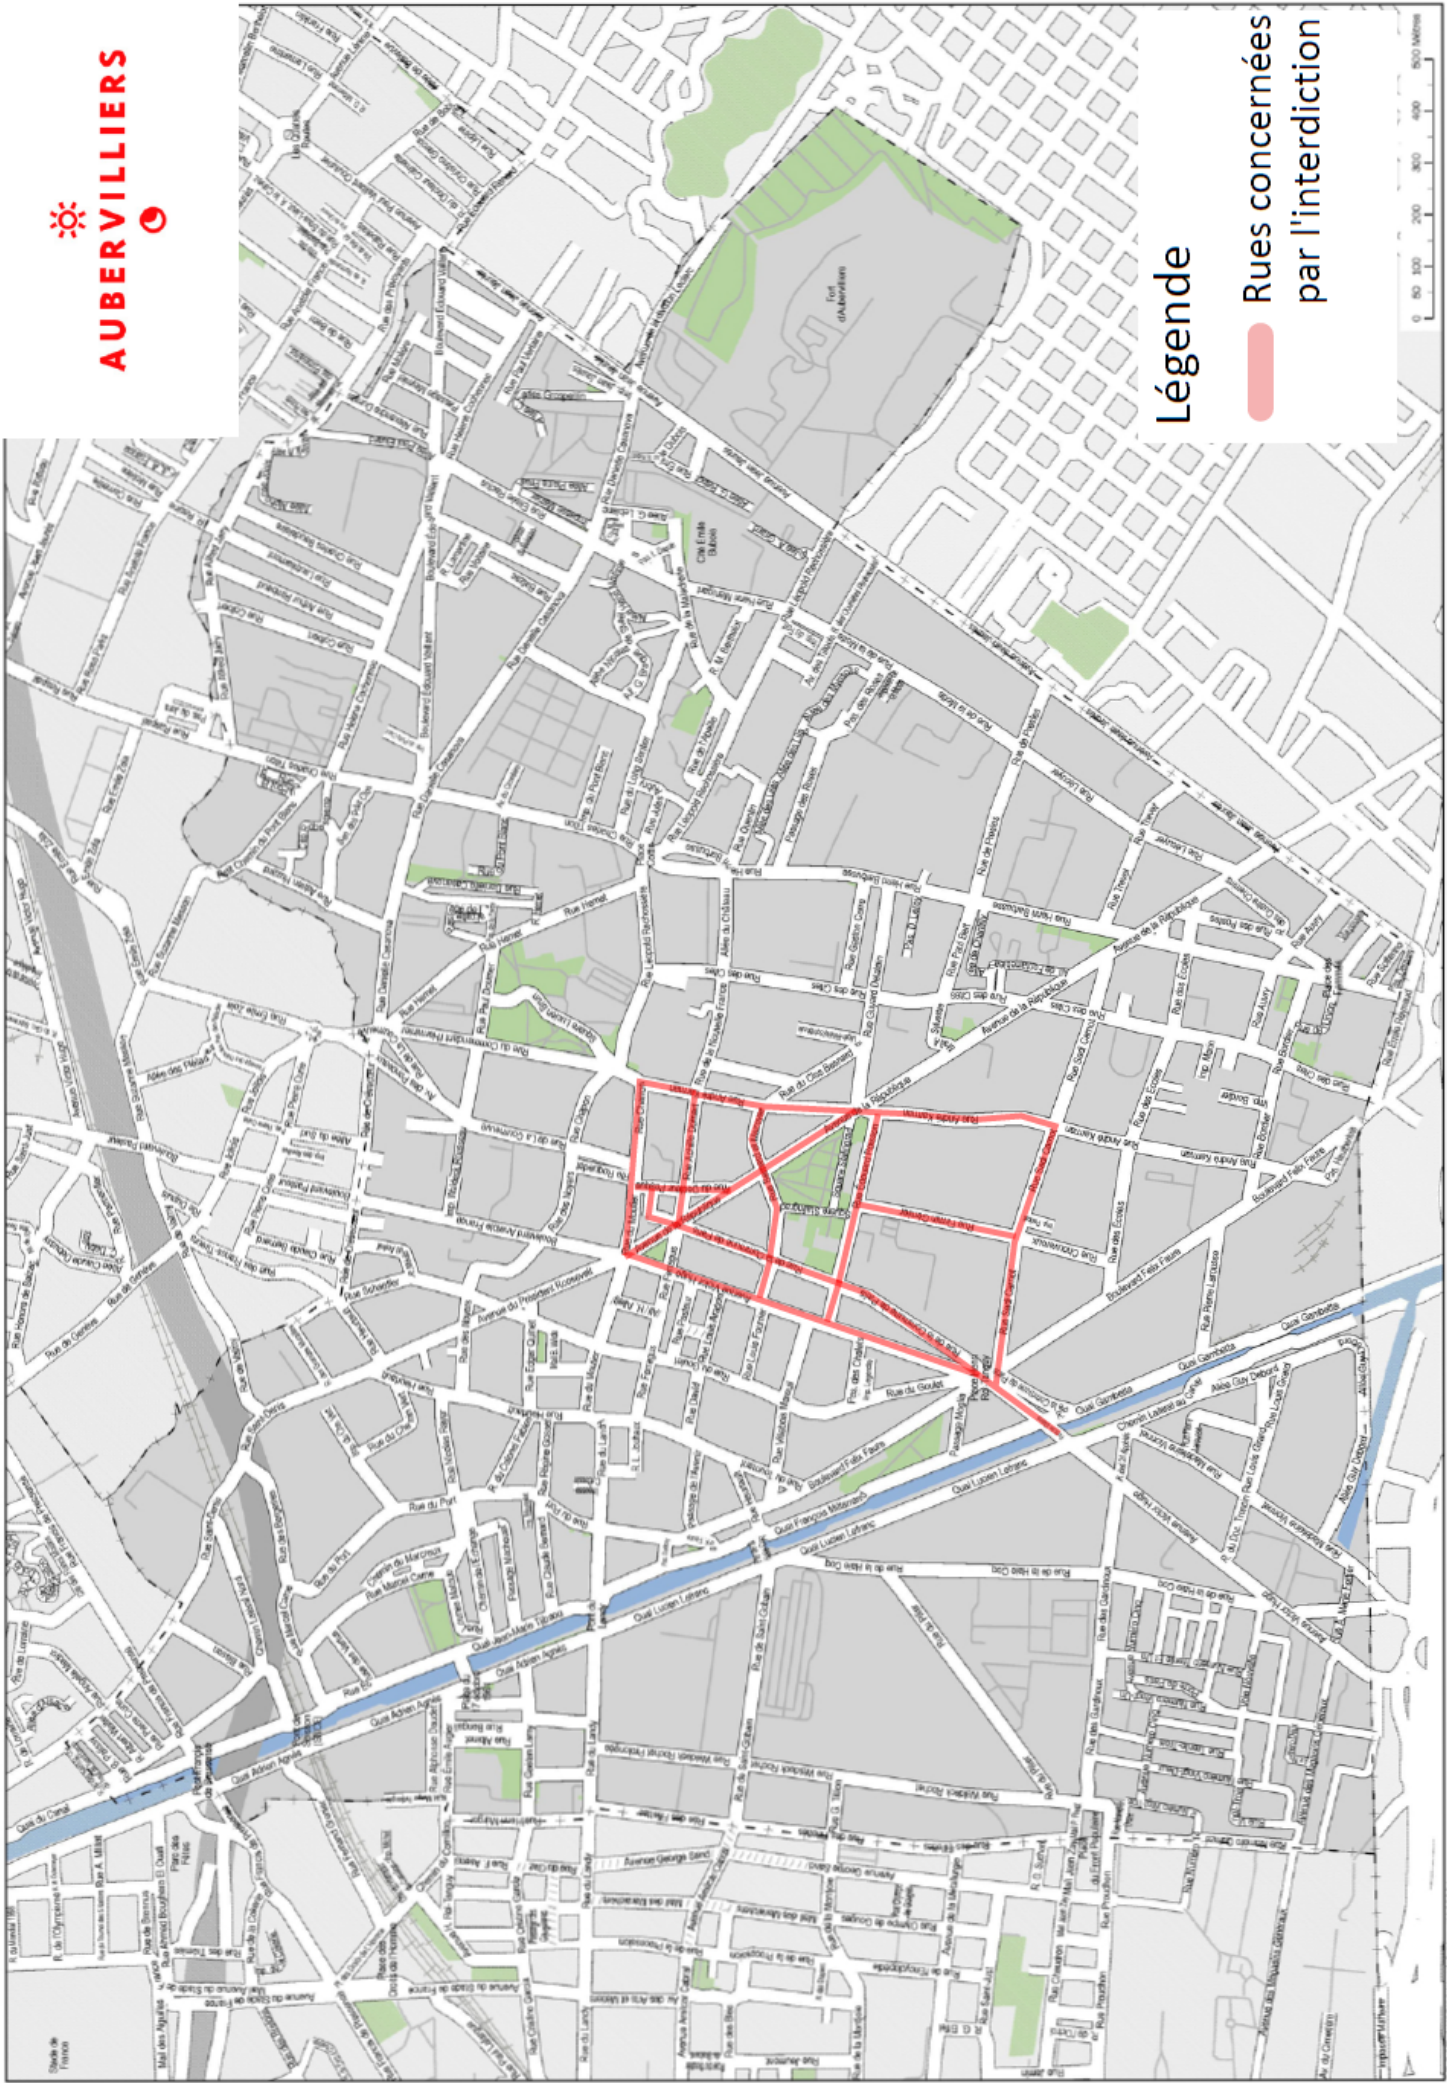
AUBERVILLIERS

Légende

Rues concernées par l'interdiction

Fort d'Aubervilliers

Avenue de la République

Boulevard Anatole France

Avenue du Président Roosevelt

Rue du Port

Quai Gambetta

Quai Lucien Lefranc

Quai Adrien Agnès

Boulevard Félix Faure

Rue André Karman

Rue Hélène Cochennec

Rue Danielle Casanova

Rue des Cités

Rue de la Courneuve

Rue Henri Barbusse

Rue du Landy

Rue de la Haie Coq

Cité Emile Dubois

Rue du Moutier

Rue Ferragus

Rue Edgar Quinet

Quai François Mitterrand

Rue des Ecoles

Rue Charron

Boulevard Edouard Vaillant

Rue Hémet

Rue Sadi Carnot

Avenue George Sand

Stade de France

Rue du Pilier

Rue Waldeck Rochet

Avenue Victor Hugo